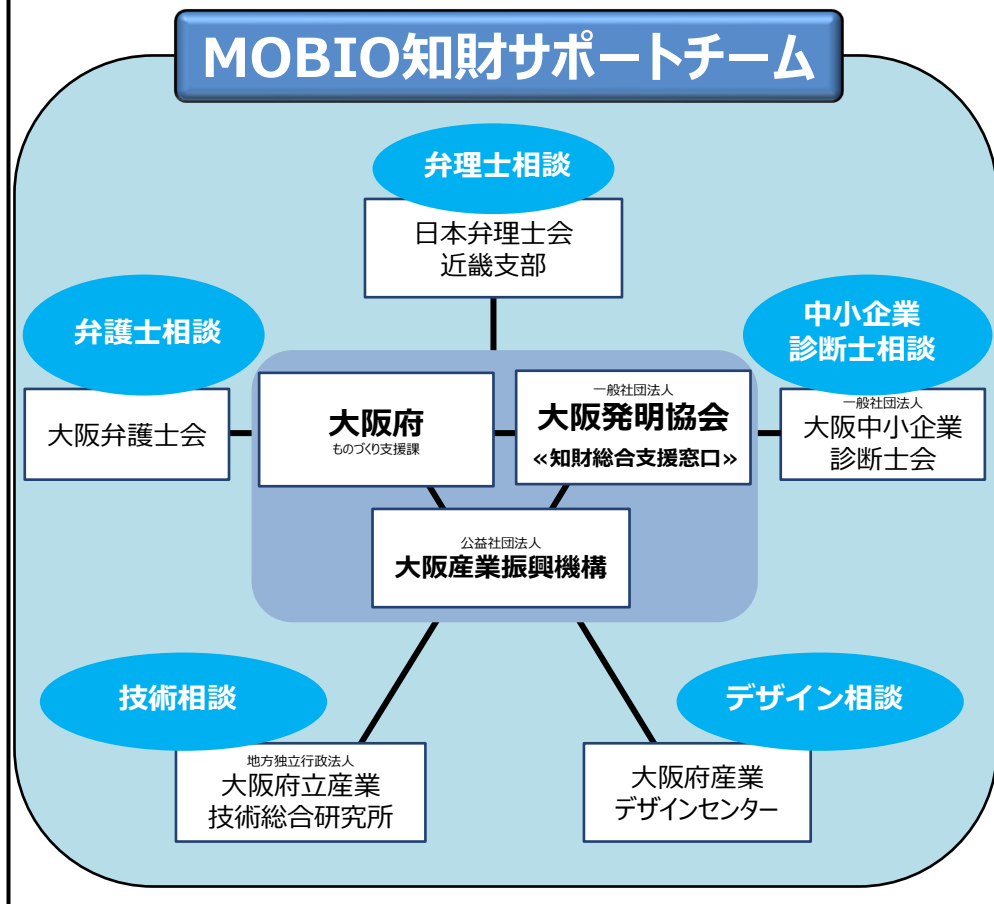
MOBIO知財サポートチーム

弁理士相談

日本弁理士会
近畿支部

弁護士相談

大阪弁護士会

中小企業
診断士相談

一般社団法人
大阪中小企業
診断士会

大阪府
ものづくり支援課

一般社団法人
大阪発明協会
«知財総合支援窓口»

公益社団法人
大阪産業振興機構

技術相談

地方独立行政法人
大阪府立産業
技術総合研究所

デザイン相談

大阪府産業
デザインセンター